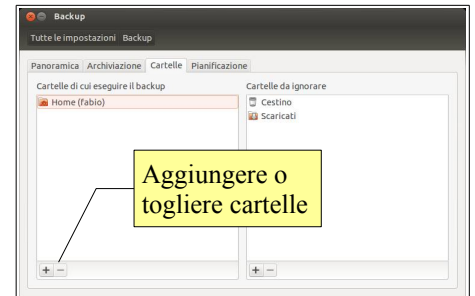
Backup

Tutte le impostazioni Backup

Panoramica Archiviazione Cartelle Pianificazione

Cartelle di cui eseguire il backup

Home (fabio)

Cartelle da ignorare

Cestino

Scaricati

Aggiungere o togliere cartelle

+ −

+ −